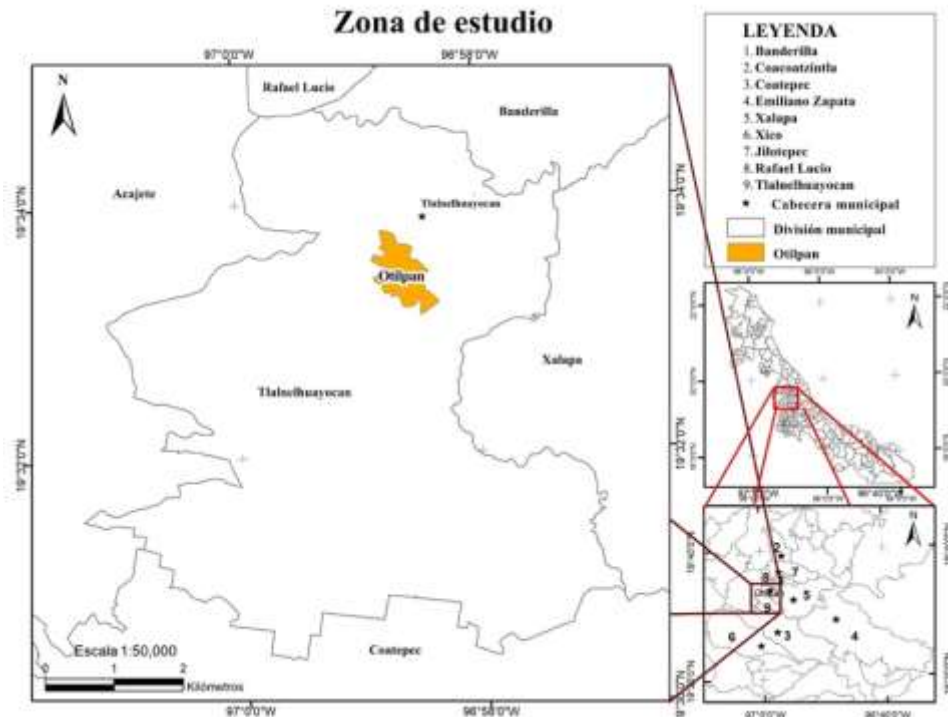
Zona de estudio

LEYENDA
1. Banderilla
2. Coacoatzintla
3. Coatepec
4. Emiliano Zapata
5. Xalapa
6. Xico
7. Jilotepec
8. Rafael Lucio
9. Tlalnelhuayocan
★ Cabecera municipal
División municipal
Otilpan

97°0'0"W
96°58'0"W
N
Rafael Lucio
Banderilla
Acajete
Tlalnelhuayocan
19°34'0"N
19°34'0"N
Otilpan
Xalapa
Tlalnelhuayocan
19°32'0"N
19°32'0"N
Coatepec
Escala 1:50,000
0 1 2
Kilómetros
97°0'0"W
96°58'0"W

N
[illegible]
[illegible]

N
2
7
8
9
5
6
3
4
97°0'0"W
96°40'0"W